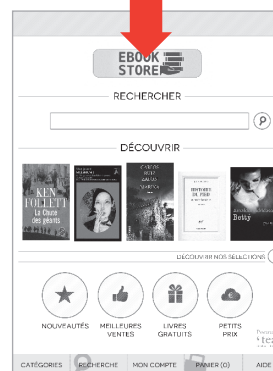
EBOOK STORE

RECHERCHER

DÉCOUVRIR

KEN FOLLETT
La Chute des géants

HISTOIRE DU PERE

Betty

DÉCOUVRIR NOS SÉLECTIONS

NOUVEAUTÉS
MEILLEURES VENTES
LIVRES GRATUITS
PETITS PRIX

CATÉGORIES
RECHERCHE
MON COMPTE
PANIER (0)
AIDE